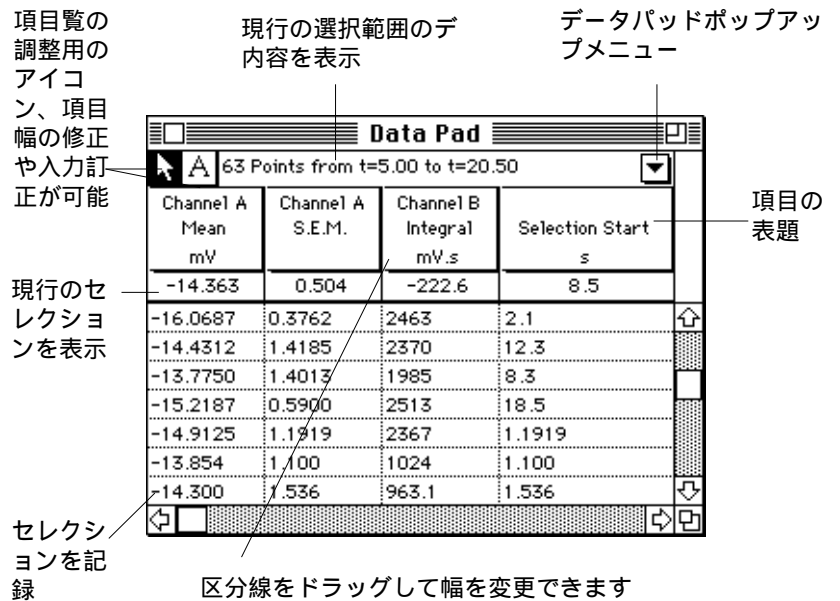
項目覧の調整用のアイコン、項目幅の修正や入力訂正が可能

現行の選択範囲のデ内容を表示

データパッドポップアップメニュー

Data Pad

A 63 Points from t=5.00 to t=20.50

項目の表題

| Channel A Mean mV | Channel A S.E.M. | Channel B Integral mV.s | Selection Start s |
|---|---|---|---|
| -14.363 | 0.504 | -222.6 | 8.5 |
| -16.0687 | 0.3762 | 2463 | 2.1 |
| -14.4312 | 1.4185 | 2370 | 12.3 |
| -13.7750 | 1.4013 | 1985 | 8.3 |
| -15.2187 | 0.5900 | 2513 | 18.5 |
| -14.9125 | 1.1919 | 2367 | 1.1919 |
| -13.854 | 1.100 | 1024 | 1.100 |
| -14.300 | 1.536 | 963.1 | 1.536 |

現行のセレクションを表示

セレクションを記録

区分線をドラッグして幅を変更できます